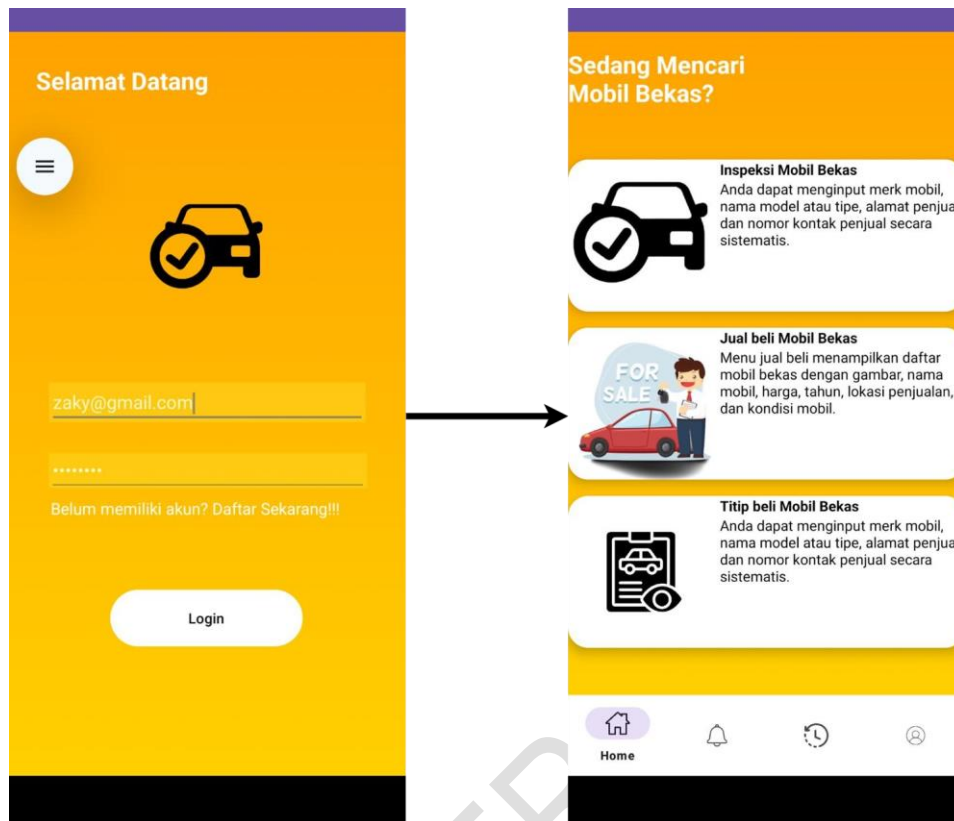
Selamat Datang

zaky@gmail.com

••••••••

Belum memiliki akun? Daftar Sekarang!!!

Login

Sedang Mencari Mobil Bekas?

Inspeksi Mobil Bekas
Anda dapat menginput merk mobil, nama model atau tipe, alamat penjua dan nomor kontak penjual secara sistematis.

FOR SALE

Jual beli Mobil Bekas
Menu jual beli menampilkan daftar mobil bekas dengan gambar, nama mobil, harga, tahun, lokasi penjualan, dan kondisi mobil.

Titip beli Mobil Bekas
Anda dapat menginput merk mobil, nama model atau tipe, alamat penjua dan nomor kontak penjual secara sistematis.

Home